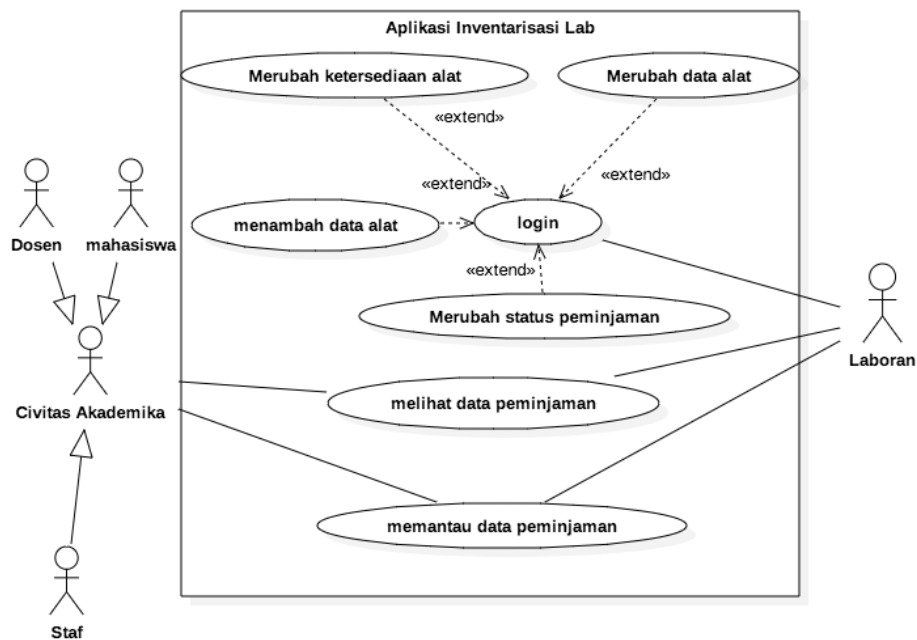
Aplikasi Inventarisasi Lab

Merubah ketersediaan alat

Merubah data alat

«extend»

«extend»

«extend»

menambah data alat

login

«extend»

Merubah status peminjaman

melihat data peminjaman

memantau data peminjaman

Dosen

mahasiswa

Civitas Akademika

Staf

Laboran